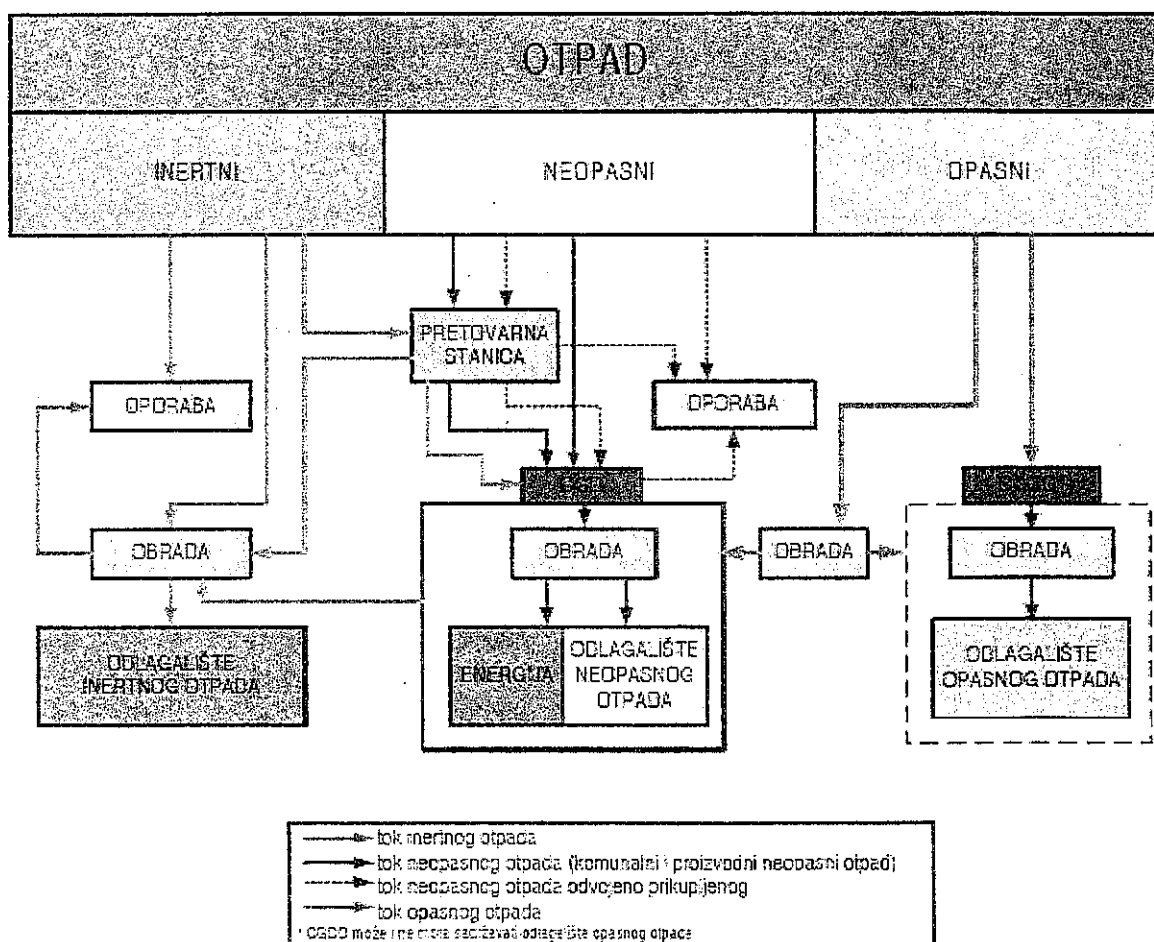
OTPAD

INERTNI

NEOPASNI

OPASNI

PRETOVARNA STANICA

OPORABA

OPORABA

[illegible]

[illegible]

OBRADA

OBRADA

OBRADA

OBRADA

ODLAGALIŠTE INERTNOG OTPADA

ENERGIJA

ODLAGALIŠTE NEOPASNOG OTPADA

ODLAGALIŠTE OPASNOG OTPADA

tok inertnog otpada
tok neopasnog otpada (komunalni i proizvodni neopasni otpad)
tok neopasnog otpada odvojeno prikupljenog
tok opasnog otpada
¹ CGOO može i ne mora sadržavati odlagalište opasnog otpada